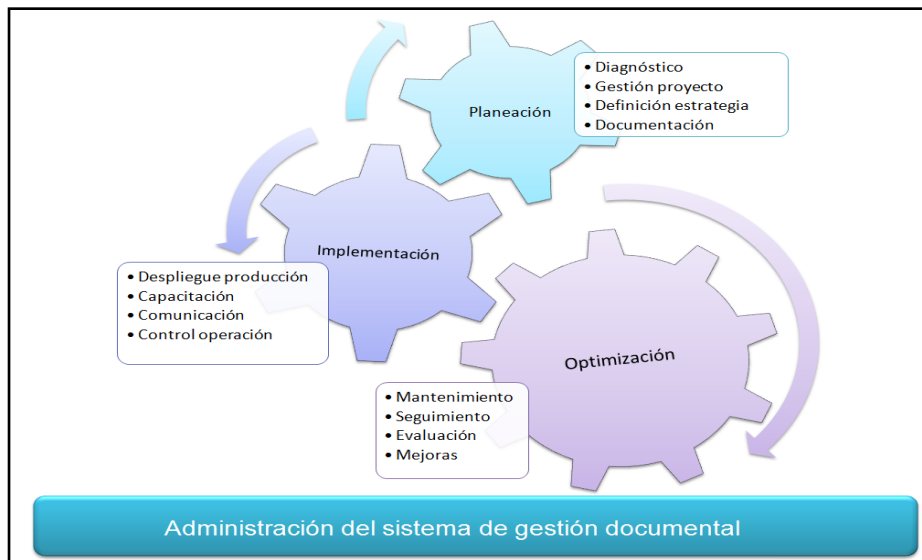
Planeación

- Diagnóstico
- Gestión proyecto
- Definición estrategia
- Documentación

Implementación

- Despliegue producción
- Capacitación
- Comunicación
- Control operación

Optimización

- Mantenimiento
- Seguimiento
- Evaluación
- Mejoras

Administración del sistema de gestión documental